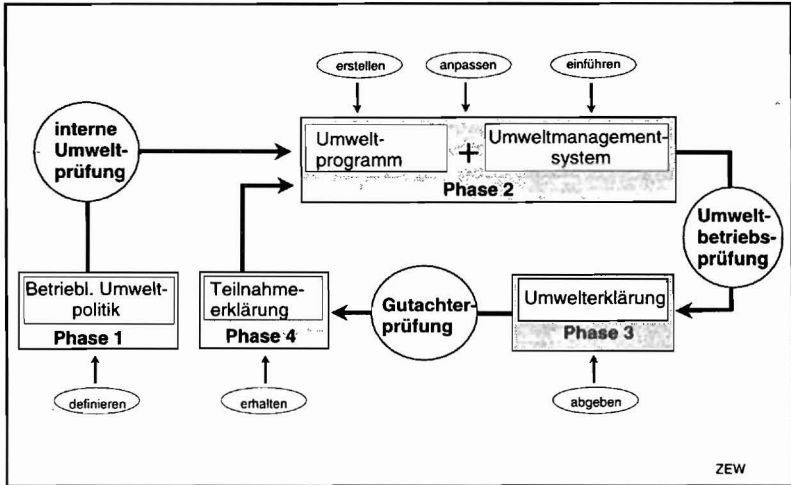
erstellen

anpassen

einführen

interne Umweltprüfung

Umweltprogramm

+

Umweltmanagementsystem

Phase 2

Umweltbetriebsprüfung

Betriebl. Umweltpolitik

Phase 1

Teilnahmeerklärung

Phase 4

Gutachterprüfung

Umwelterklärung

Phase 3

definieren

erhalten

abgeben

ZEW